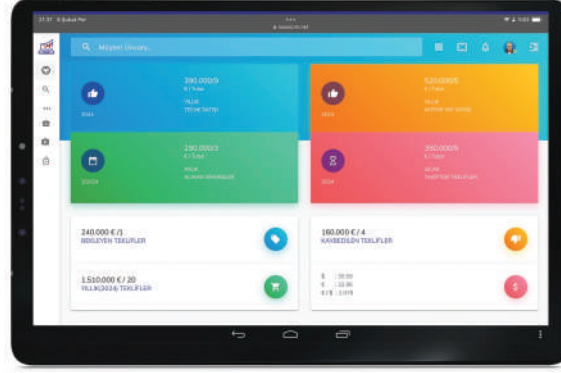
Müşteri Unvanı...

390.000/9
€ / Tutar
YILLIK
TECHE TATIŞI

520.000/5
€ / Tutar
YILLIK
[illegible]

290.000/3
€ / Tutar
YILLIK
ALINAN SİPARİŞLER
2024

350.000/5
€ / Tutar
YILLIK
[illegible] TEKLİFLER
2024

240.000 € / 1
BEKLEYEN TEKLİFLER

160.000 € / 4
KAYBEDİLEN TEKLİFLER

1.510.000 € / 20
YILLIK(2024) TEKLİFLER

$ : 32.00
€ : 32.86
€/$ : 1.078